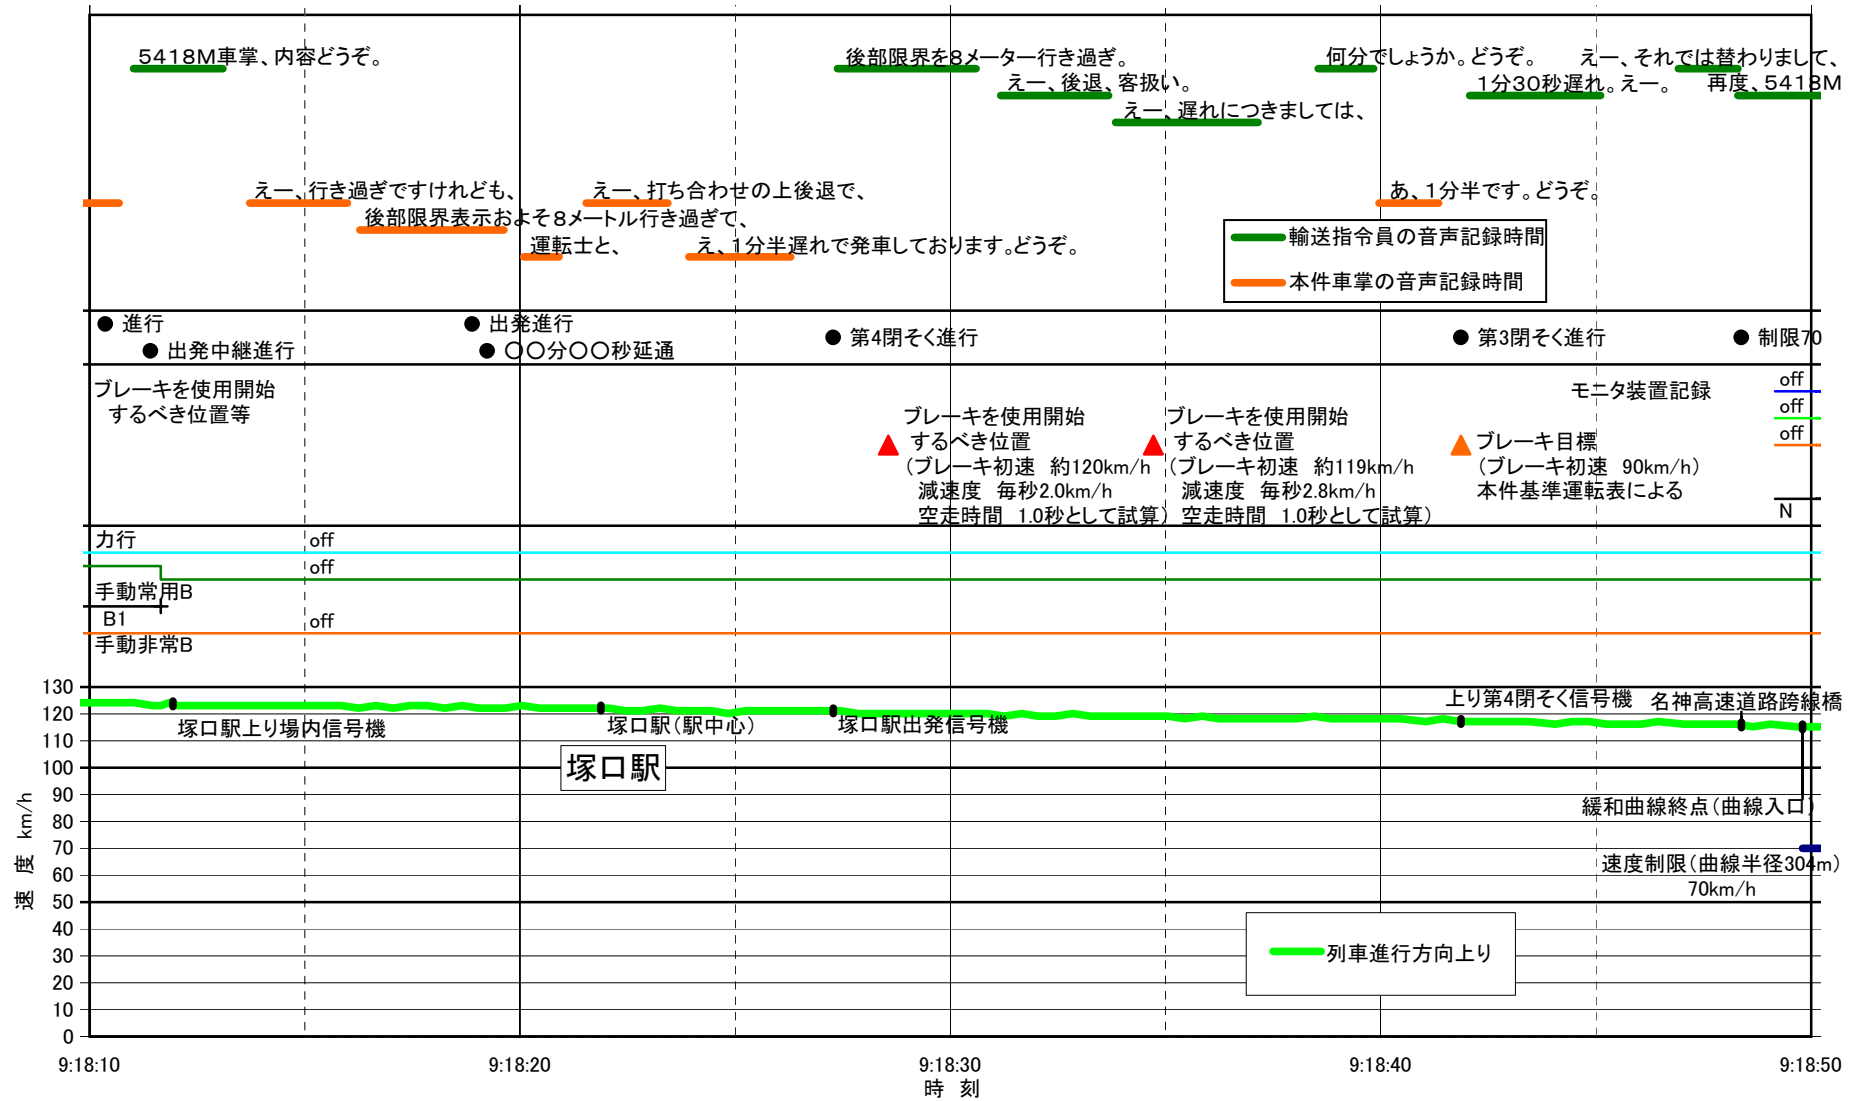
5418M車掌、内容どうぞ。
後部限界を8メーター行き過ぎ。
えー、後退、客扱い。
えー、遅れにつきましては、
何分でしょうか。どうぞ。
1分30秒遅れ。えー。
えー、それでは替わりまして、
再度、5418M

えー、行き過ぎですけれども、
後部限界表示およそ8メートル行き過ぎて、
運転士と、
えー、打ち合わせの上後退で、
え、1分半遅れで発車しております。どうぞ。
あ、1分半です。どうぞ。

輸送指令員の音声記録時間
本件車掌の音声記録時間

● 進行
● 出発中継進行
● 出発進行
● ○○分○○秒延通
● 第4閉そく進行
● 第3閉そく進行
● 制限70

ブレーキを使用開始するべき位置等
ブレーキを使用開始するべき位置
(ブレーキ初速 約120km/h
減速度 毎秒2.0km/h
空走時間 1.0秒として試算)
ブレーキを使用開始するべき位置
(ブレーキ初速 約119km/h
減速度 毎秒2.8km/h
空走時間 1.0秒として試算)
ブレーキ目標
(ブレーキ初速 90km/h)
本件基準運転表による
モニタ装置記録
off
off
off
N

力行
off
off
手動常用B
B1
off
手動非常B

130
120
110
100
90
80
70
60
50
40
30
20
10
0
速度 km/h
塚口駅上り場内信号機
塚口駅(駅中心)
塚口駅出発信号機
上り第4閉そく信号機
名神高速道路跨線橋
塚口駅
緩和曲線終点(曲線入口)
速度制限(曲線半径304m)
70km/h
列車進行方向上り

9:18:10
9:18:20
9:18:30
9:18:40
9:18:50
時 刻